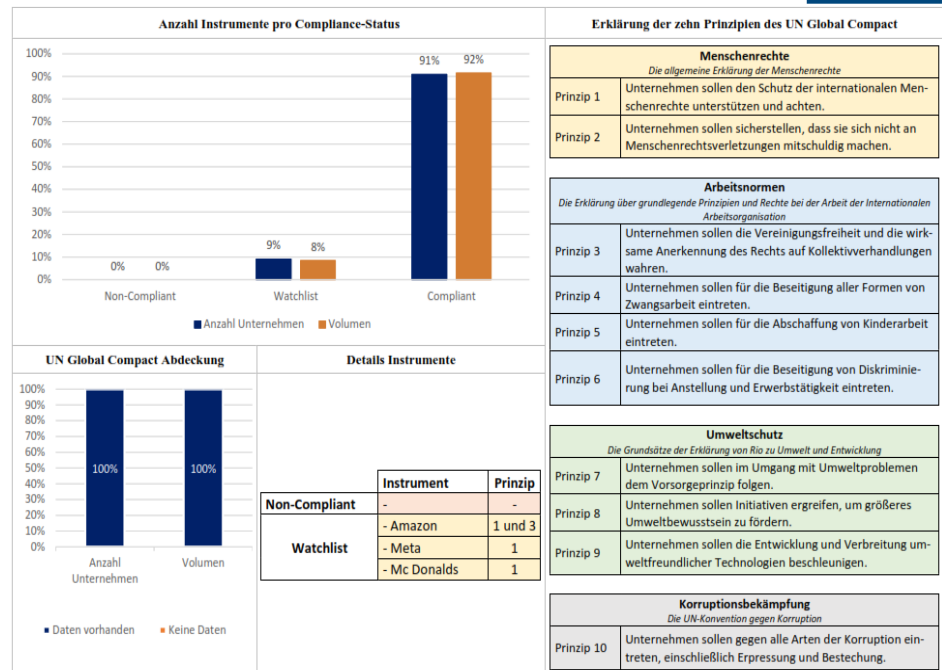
Anzahl Instrumente pro Compliance-Status

100%
90%
80%
70%
60%
50%
40%
30%
20%
10%
0%

0% 0%
Non-Compliant
9% 8%
Watchlist
91% 92%
Compliant

Anzahl Unternehmen  Volumen

UN Global Compact Abdeckung

100%
90%
80%
70%
60%
50%
40%
30%
20%
10%
0%

100%
Anzahl Unternehmen
100%
Volumen

Daten vorhanden  Keine Daten

Details Instrumente

| | Instrument | Prinzip |
|---|---|---|
| Non-Compliant | - | - |
| Watchlist | - Amazon | 1 und 3 |
| | - Meta | 1 |
| | - Mc Donalds | 1 |

Erklärung der zehn Prinzipien des UN Global Compact

Menschenrechte
Die allgemeine Erklärung der Menschenrechte

| | |
|---|---|
| Prinzip 1 | Unternehmen sollen den Schutz der internationalen Menschenrechte unterstützen und achten. |
| Prinzip 2 | Unternehmen sollen sicherstellen, dass sie sich nicht an Menschenrechtsverletzungen mitschuldig machen. |

Arbeitsnormen
Die Erklärung über grundlegende Prinzipien und Rechte bei der Arbeit der Internationalen Arbeitsorganisation

| | |
|---|---|
| Prinzip 3 | Unternehmen sollen die Vereinigungsfreiheit und die wirksame Anerkennung des Rechts auf Kollektivverhandlungen wahren. |
| Prinzip 4 | Unternehmen sollen für die Beseitigung aller Formen von Zwangsarbeit eintreten. |
| Prinzip 5 | Unternehmen sollen für die Abschaffung von Kinderarbeit eintreten. |
| Prinzip 6 | Unternehmen sollen für die Beseitigung von Diskriminierung bei Anstellung und Erwerbstätigkeit eintreten. |

Umweltschutz
Die Grundsätze der Erklärung von Rio zu Umwelt und Entwicklung

| | |
|---|---|
| Prinzip 7 | Unternehmen sollen im Umgang mit Umweltproblemen dem Vorsorgeprinzip folgen. |
| Prinzip 8 | Unternehmen sollen Initiativen ergreifen, um größeres Umweltbewusstsein zu fördern. |
| Prinzip 9 | Unternehmen sollen die Entwicklung und Verbreitung umweltfreundlicher Technologien beschleunigen. |

Korruptionsbekämpfung
Die UN-Konvention gegen Korruption

| | |
|---|---|
| Prinzip 10 | Unternehmen sollen gegen alle Arten der Korruption eintreten, einschließlich Erpressung und Bestechung. |